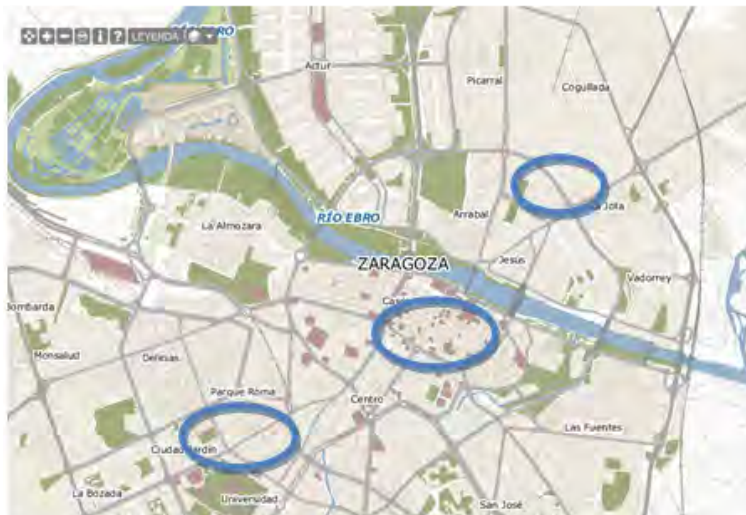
LEYENDA
RÍO EBRO
Actur
Picarral
Cogullada
RÍO EBRO
La Almozara
Arrabal
La Jota
ZARAGOZA
Jesús
Vadorrey
Bombarda
Casco
Monsalud
Delicias
Parque Roma
Centro
Las Fuentes
Ciudad Jardín
La Bozada
Universidad
San José